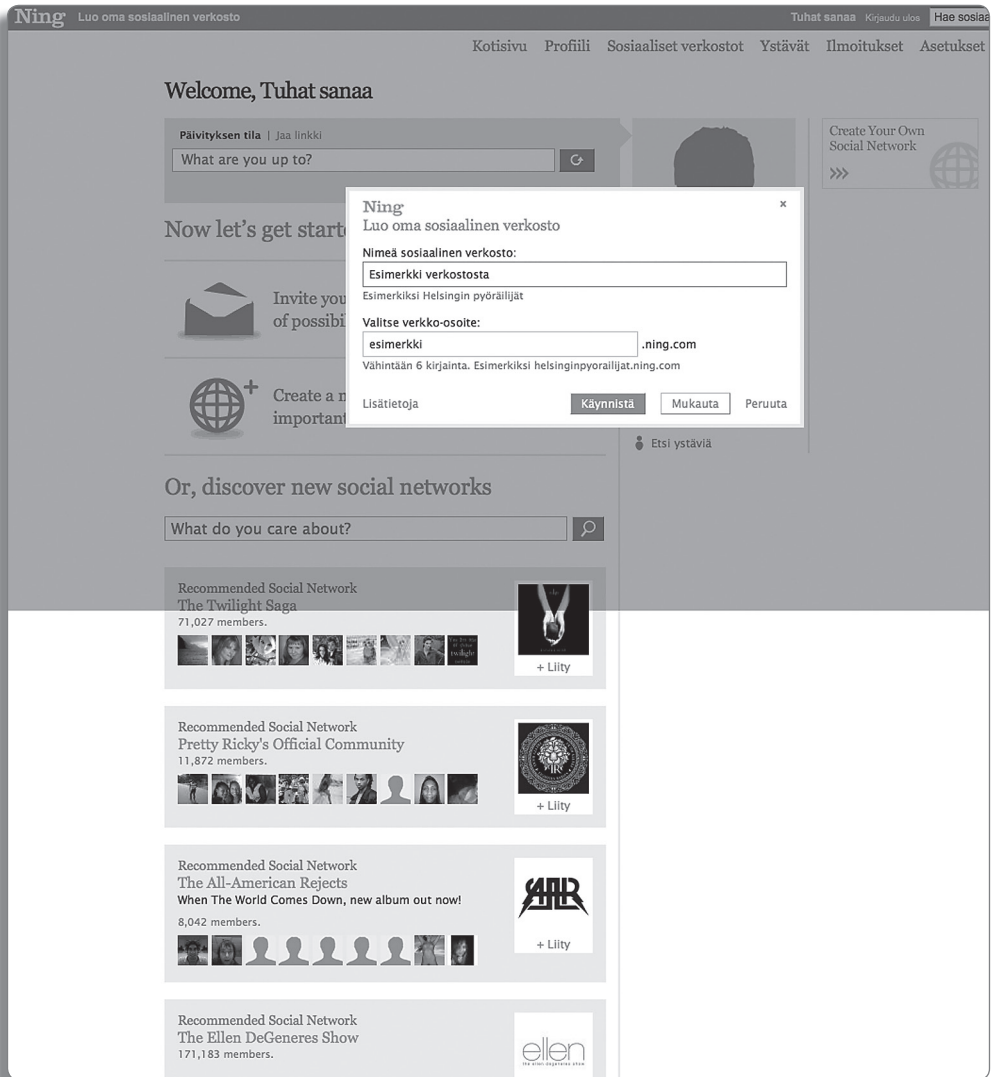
Ning Luo oma sosiaalinen verkosto

Tuhat sanaa Kirjaudu ulos Hae sosiaa

Kotisivu Profiili Sosiaaliset verkostot Ystävät Ilmoitukset Asetukset

Welcome, Tuhat sanaa

Päivityksen tila | Jaa linkki

What are you up to?

Create Your Own Social Network

Now let's get starte

Invite you of possibi

Create a n important

Ning
Luo oma sosiaalinen verkosto

×

Nimeä sosiaalinen verkosto:

Esimerkki verkostosta

Esimerkiksi Helsingin pyöräilijät

Valitse verkko-osoite:

esimerkki

.ning.com

Vähintään 6 kirjainta. Esimerkiksi helsinginpyorailijat.ning.com

Lisätietoja

Käynnistä

Mukauta

Peruuta

Etsi ystäviä

Or, discover new social networks

What do you care about?

Recommended Social Network
The Twilight Saga
71,027 members.

+ Liity

Recommended Social Network
Pretty Ricky's Official Community
11,872 members.

+ Liity

Recommended Social Network
The All-American Rejects
When The World Comes Down, new album out now!
8,042 members.

+ Liity

Recommended Social Network
The Ellen DeGeneres Show
171,183 members.

ellen